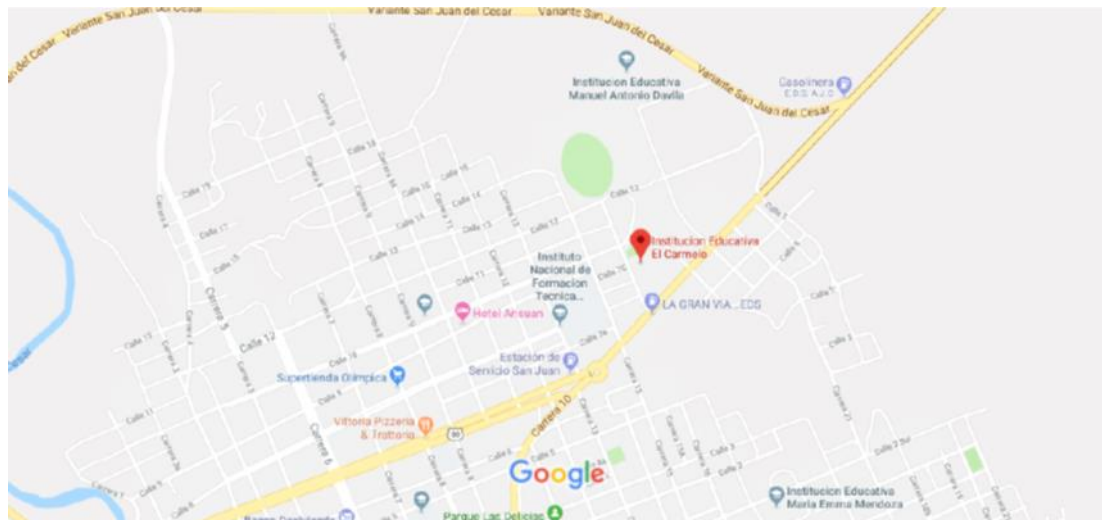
Variante San Juan del Cesar Variante San Juan del Cesar Variante San Juan del Cesar

Variante San Juan del Cesar

Institucion Educativa Manuel Antonio Davila

Gasolinera E.D.S. A.J.C.

Variante San Juan del Cesar

Calle 12

Institucion Educativa El Carmelo

Instituto Nacional de Formacion Tecnica...

LA GRAN VIA - EDS

Hotel Anssan

Estación de Servicio San Juan

Supertienda Olimpica

Vittoria Pizzeria & Trattoria

Carrera 10

Carrera 6

Carrera 5

Calle 12

Google

Institucion Educativa Maria Emma Mendoza

Parque Las Delicias

Cesar